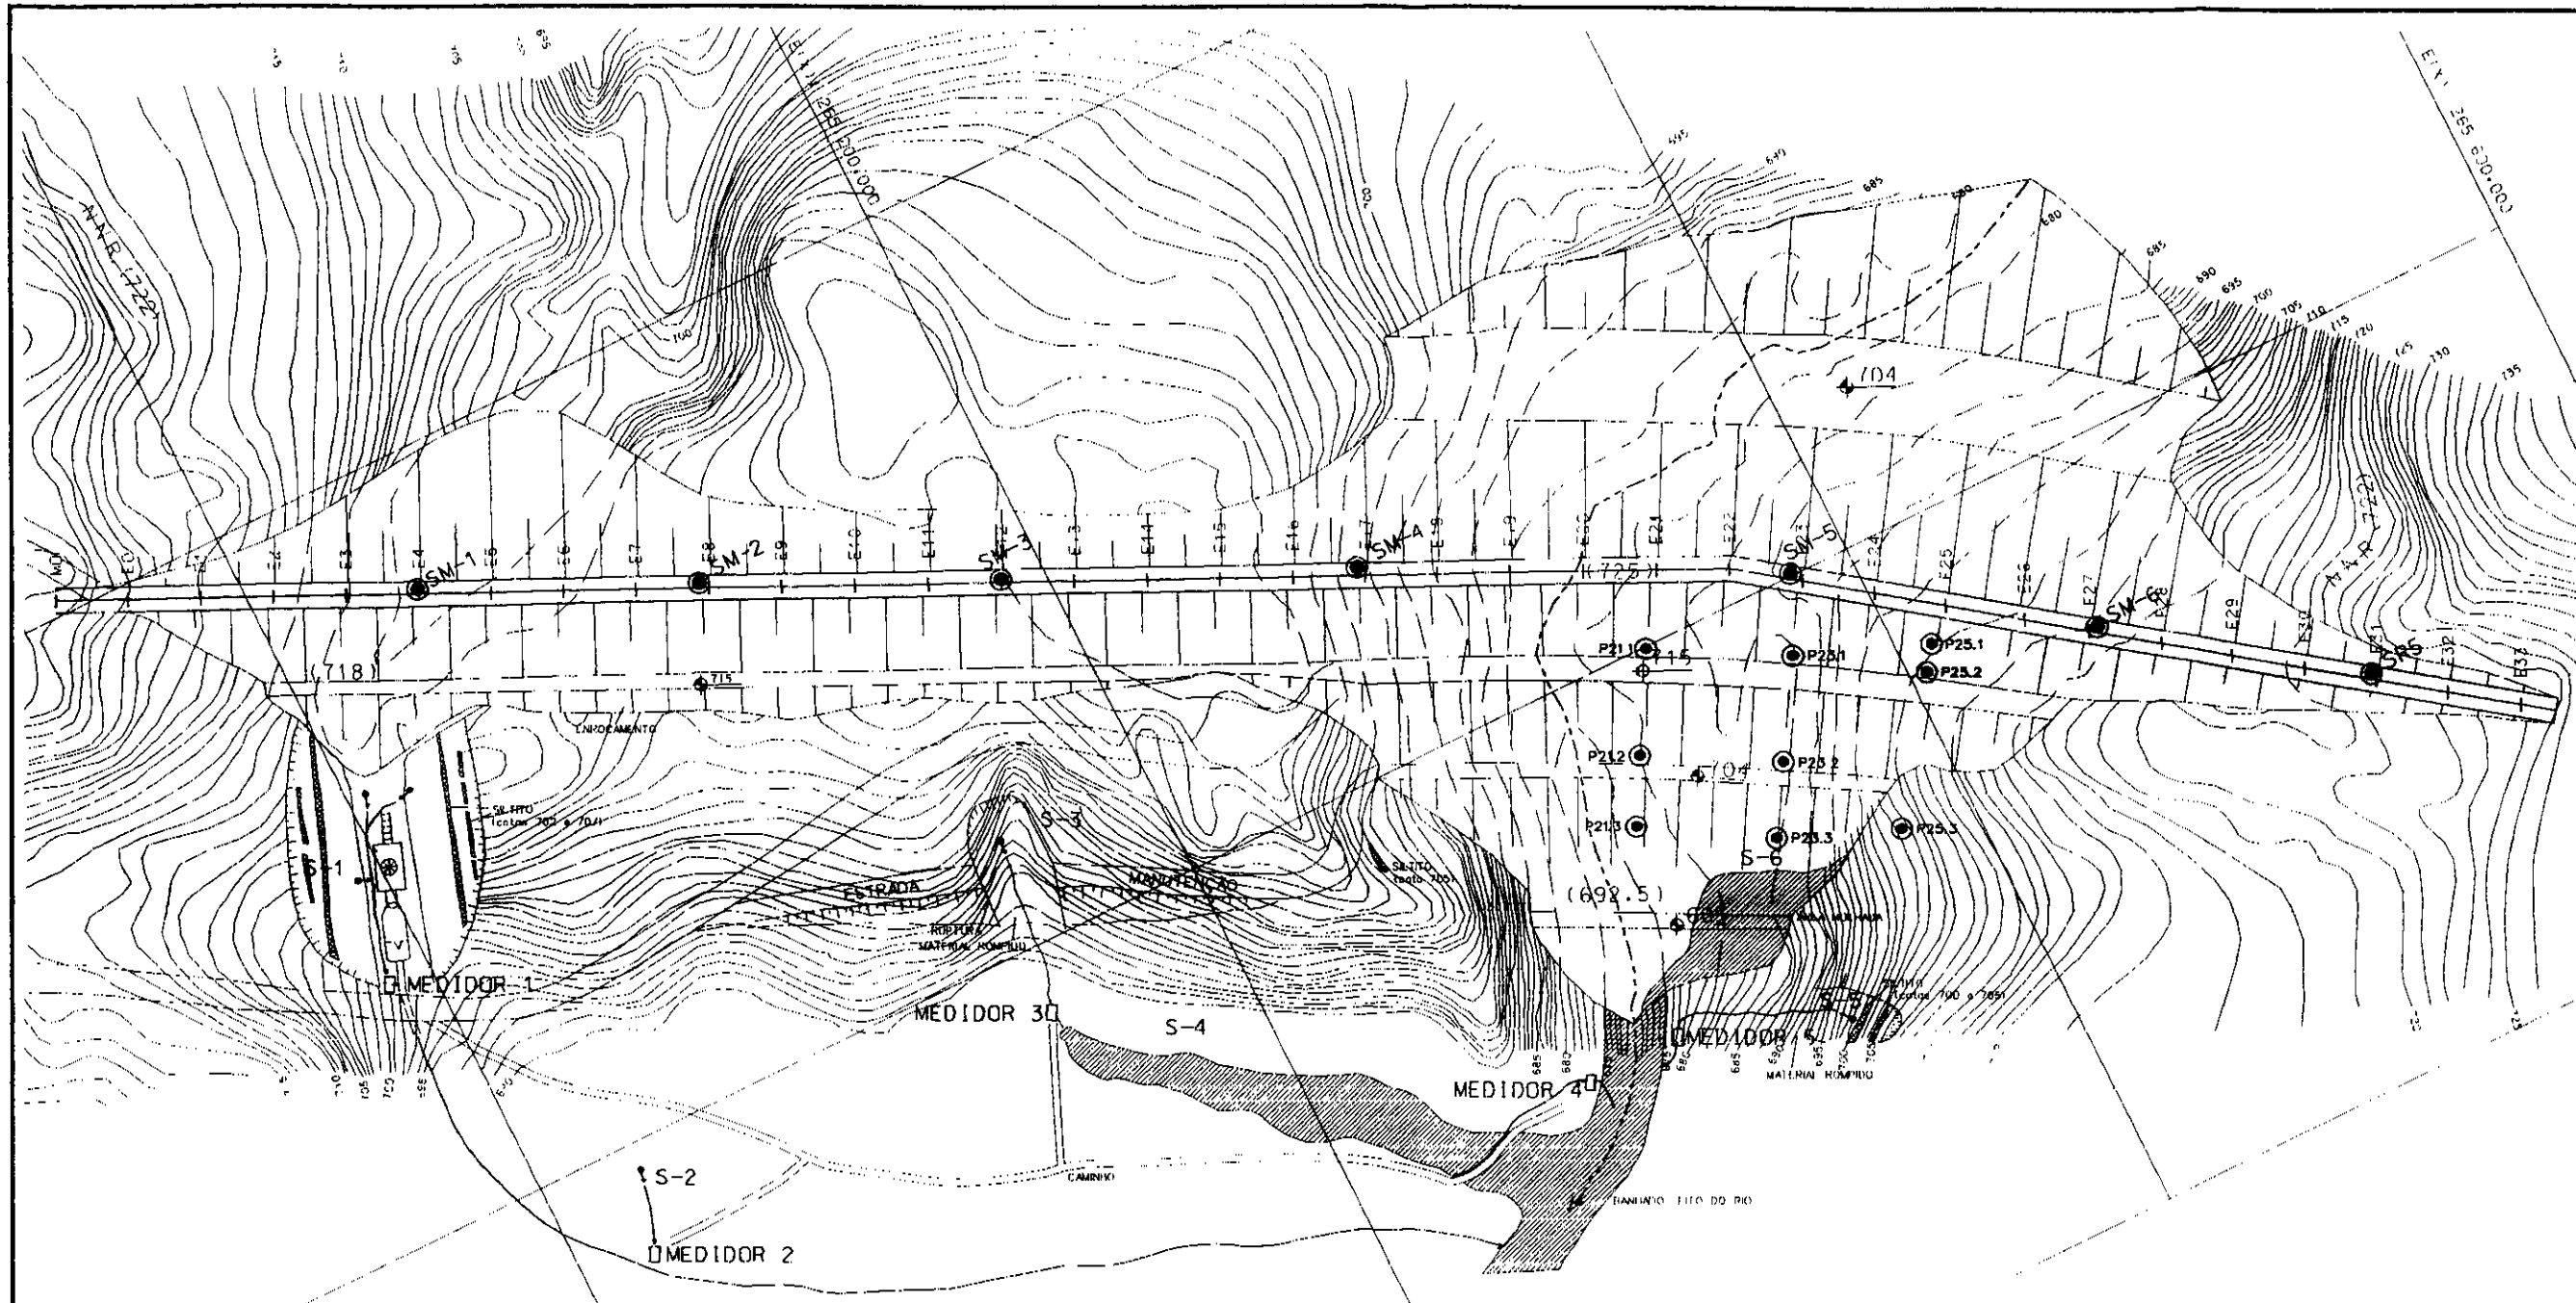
N.A.R. (722)
E.Y. 265 200.000
E.Y. 265 600.000
700
695
690
685
680
685
690
695
700
705
710
715
720
725
730
735
704
E0
E1
E2
E3
E4
E5
E6
E7
E8
E9
E10
E11
E12
E13
E14
E15
E16
E17
E18
E19
E20
E21
E22
E23
E24
E25
E26
E27
E28
E29
E30
E31
E32
E33
SM-1
SM-2
SM-3
SM-4
SM-5
SM-6
SM-7
(725)
N.A.R. (722)
(718)
715
ENROCAMENTO
P21.1
715
P23.1
P25.1
P25.2
P21.2
P23.2
704
P21.3
P23.3
P25.3
SILTITO (cotas 702 a 704)
S-1
S-3
ESTRADA
RUPTURA
MATERIAL ROMPIDO
MANUTENÇÃO
SILTITO (cota 705)
S-6
(692.5)
693
SILTITO (cotas 700 a 705)
S-5
MEDIDOR 1
MEDIDOR 3
S-4
MEDIDOR 5
MEDIDOR 4
MATERIAL ROMPIDO
CAMINHO
S-2
MEDIDOR 2
BANHADO LEITO DO RIO
710
705
700
695
690
685
680